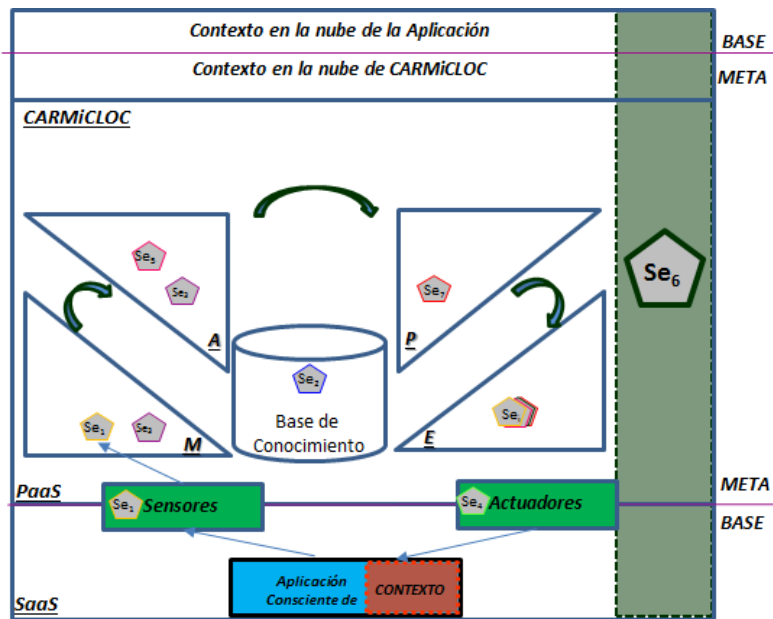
Contexto en la nube de la Aplicación
BASE
Contexto en la nube de CARMiCLOC
META
CARMiCLOC
$Se_5$
$Se_3$
A
$Se_7$
P
$Se_6$
$Se_2$
Base de Conocimiento
$Se_i$
E
$Se_1$
$Se_3$
M
PaaS
$Se_1$ Sensores
$Se_4$ Actuadores
META
BASE
Aplicación Consciente de
CONTEXTO
SaaS